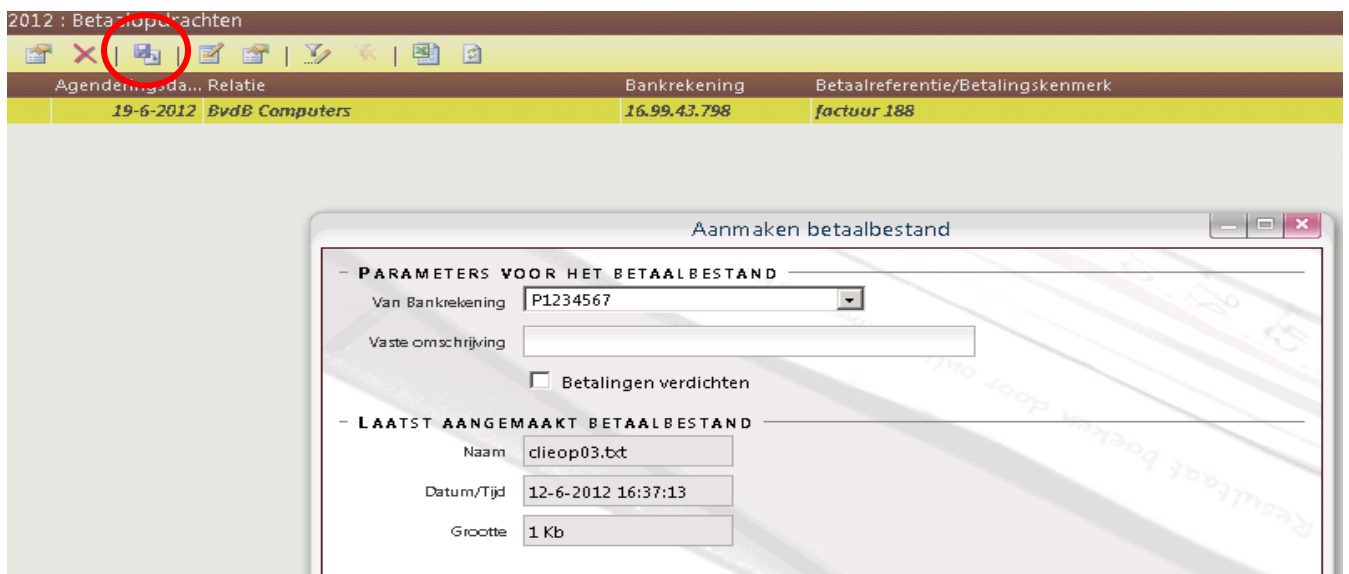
2012 : Betaal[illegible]rachten

| Agenderingsda... | Relatie | Bankrekening | Betaalreferentie/Betalingskenmerk |
|---|---|---|---|
| 19-6-2012 | BvdB Computers | 16.99.43.798 | factuur 188 |

Aanmaken betaalbestand

PARAMETERS VOOR HET BETAALBESTAND

Van Bankrekening P1234567

Vaste omschrijving

Betalingen verdichten

LAATST AANGEMAAKT BETAALBESTAND

Naam clieop03.txt

Datum/Tijd 12-6-2012 16:37:13

Grootte 1 Kb

Resultaat boeken door onl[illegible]